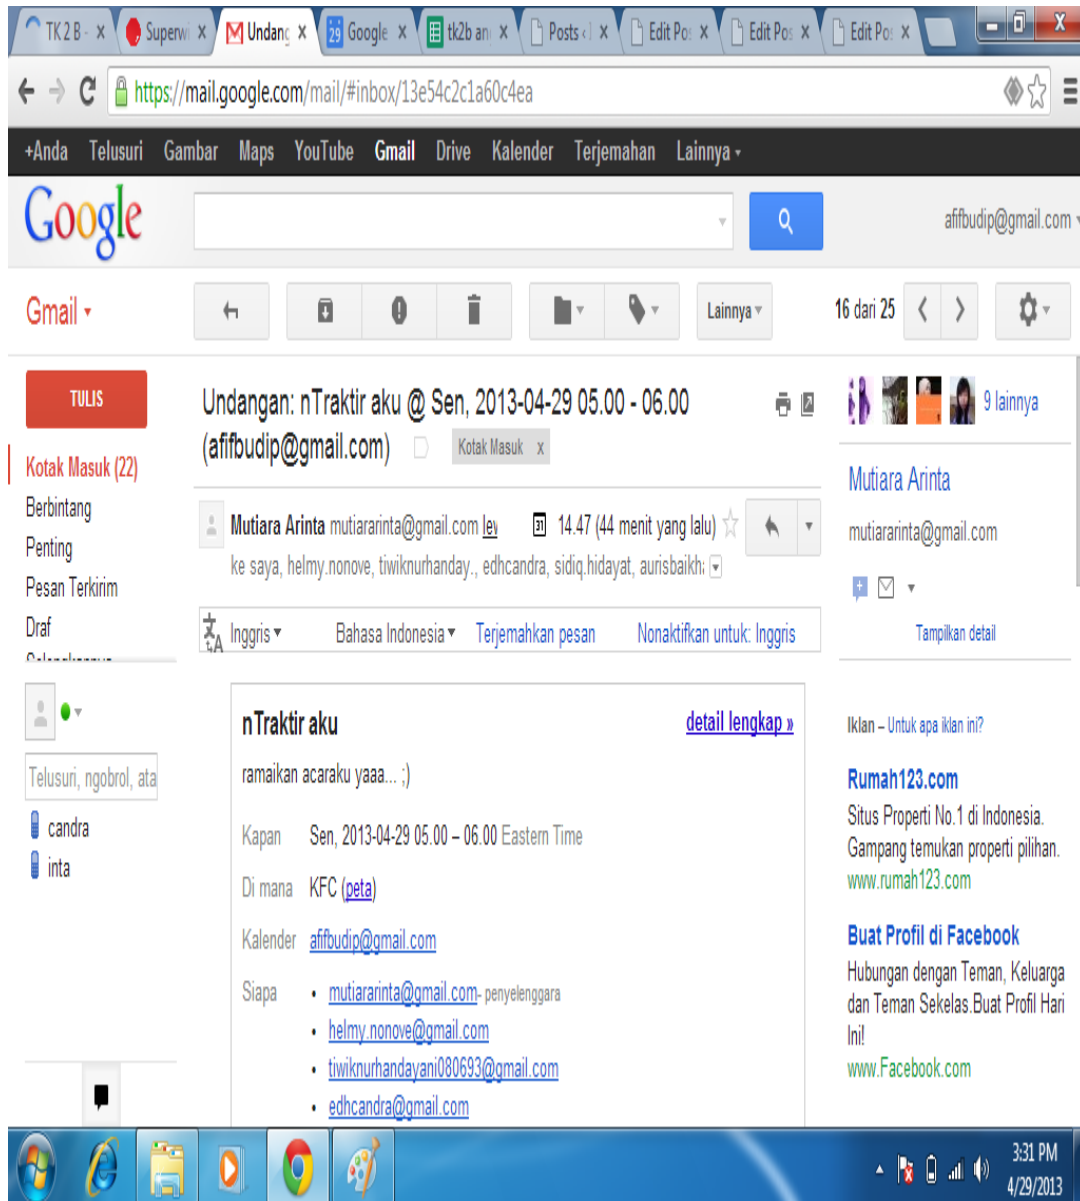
TK 2 B - × Superwi × Undang × Google × tk2b an × Posts × Edit Pos × Edit Pos × Edit Pos ×

https://mail.google.com/mail/#inbox/13e54c2c1a60c4ea

+Anda Telusuri Gambar Maps YouTube Gmail Drive Kalender Terjemahan Lainnya

Google

afifbudip@gmail.com

Gmail

Lainnya

16 dari 25

TULIS

Kotak Masuk (22)
Berbintang
Penting
Pesan Terkirim
Draf

Telusuri, ngobrol, ata
candra
inta

Undangan: nTraktir aku @ Sen, 2013-04-29 05.00 - 06.00 (afifbudip@gmail.com) Kotak Masuk x

Mutiara Arinta mutiararinta@gmail.com lev 14.47 (44 menit yang lalu)
ke saya, helmy.nonove, tiwiknurhanday., edhcandra, sidiq.hidayat, aurisbaikh:

Inggris Bahasa Indonesia Terjemahkan pesan Nonaktifkan untuk: Inggris

nTraktir aku
detail lengkap »

ramaikan acaraku yaaa... ;)

Kapan Sen, 2013-04-29 05.00 – 06.00 Eastern Time

Di mana KFC (peta)

Kalender afifbudip@gmail.com

Siapa
• mutiararinta@gmail.com- penyelenggara
• helmy.nonove@gmail.com
• tiwiknurhandayani080693@gmail.com
• edhcandra@gmail.com

9 lainnya

Mutiara Arinta
mutiararinta@gmail.com

Tampilkan detail

Iklan – Untuk apa iklan ini?

Rumah123.com
Situs Properti No.1 di Indonesia. Gampang temukan properti pilihan.
www.rumah123.com

Buat Profil di Facebook
Hubungan dengan Teman, Keluarga dan Teman Sekelas.Buat Profil Hari Ini!
www.Facebook.com

3:31 PM
4/29/2013